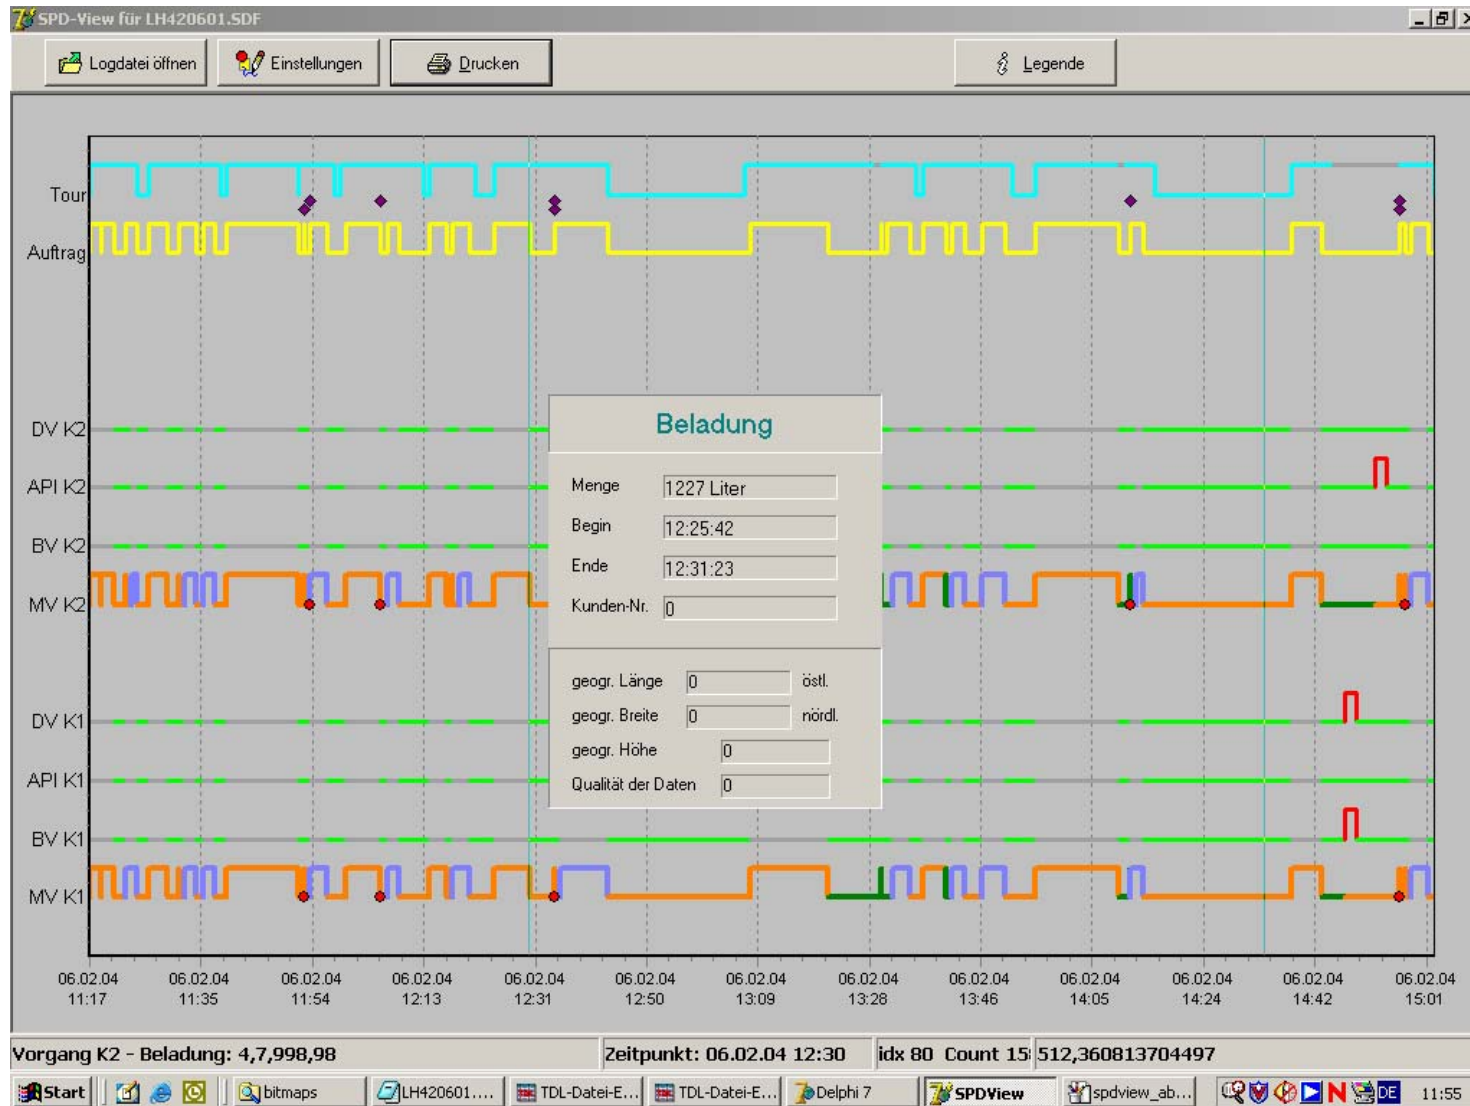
SPD-View für LH420601.SDF

Logdatei öffnen
Einstellungen
Drucken
Legende

Tour
Auftrag
DV K2
API K2
BV K2
MV K2
DV K1
API K1
BV K1
MV K1

Beladung
Menge 1227 Liter
Begin 12:25:42
Ende 12:31:23
Kunden-Nr. 0
geogr. Länge 0 östl.
geogr. Breite 0 nördl.
geogr. Höhe 0
Qualität der Daten 0

06.02.04 11:17
06.02.04 11:35
06.02.04 11:54
06.02.04 12:13
06.02.04 12:31
06.02.04 12:50
06.02.04 13:09
06.02.04 13:28
06.02.04 13:46
06.02.04 14:05
06.02.04 14:24
06.02.04 14:42
06.02.04 15:01

Vorgang K2 - Beladung: 4,7,998,98
Zeitpunkt: 06.02.04 12:30
idx 80 Count 15
512,360813704497

Start
bitmaps
LH420601....
TDL-Datei-E...
TDL-Datei-E...
Delphi 7
SPDView
spdview_ab...
DE
11:55